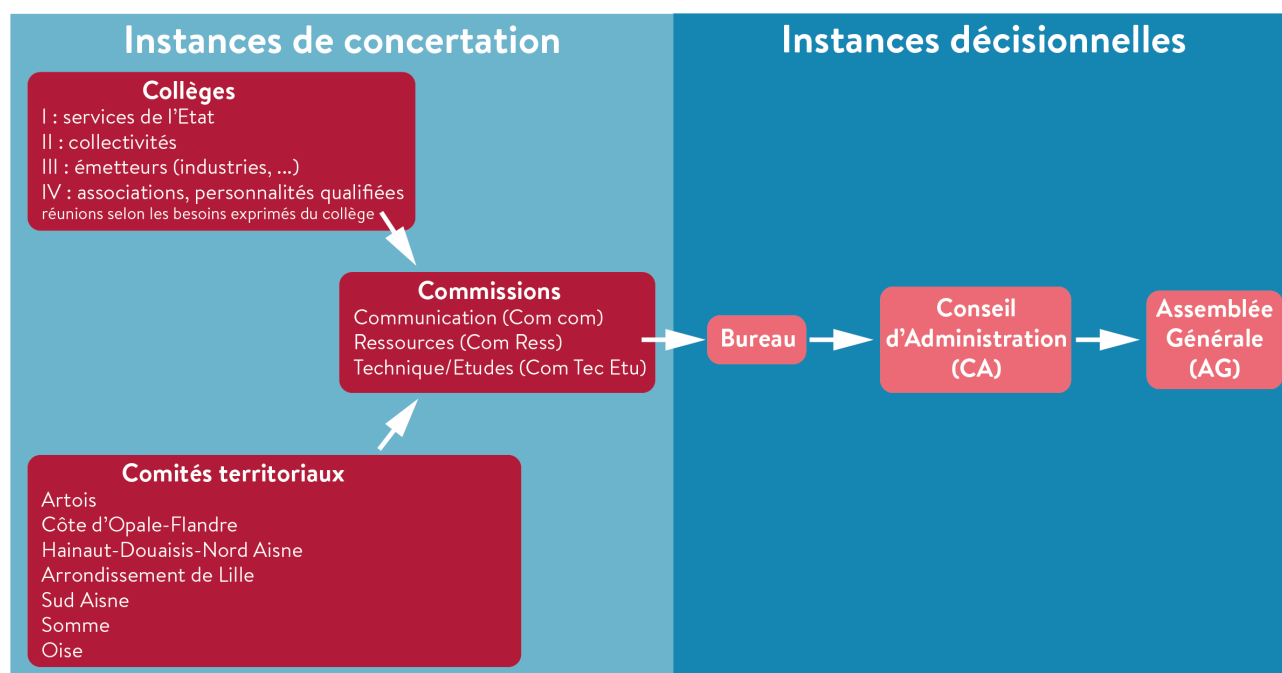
Instances de concertation

Collèges
I : services de l'Etat
II : collectivités
III : émetteurs (industries, ...)
IV : associations, personnalités qualifiées
réunions selon les besoins exprimés du collège

Commissions
Communication (Com com)
Ressources (Com Ress)
Technique/Etudes (Com Tec Etu)

Comités territoriaux
Artois
Côte d'Opale-Flandre
Hainaut-Douaisis-Nord Aisne
Arrondissement de Lille
Sud Aisne
Somme
Oise

Instances décisionnelles

Bureau

Conseil d'Administration (CA)

Assemblée Générale (AG)